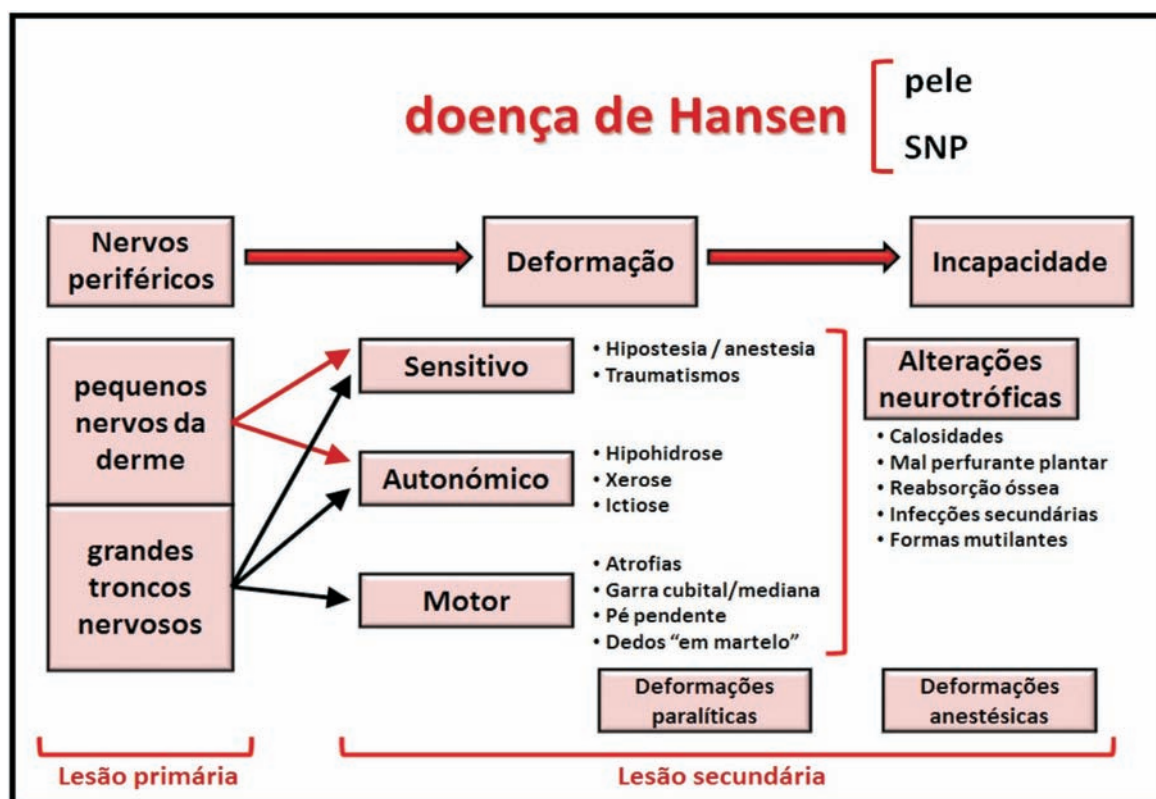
doença de Hansen

pele
SNP

Nervos periféricos

Deformação

Incapacidade

pequenos nervos da derme

grandes troncos nervosos

Sensitivo

• Hipostesia / anestesia
• Traumatismos

Autonómico

• Hipohidrose
• Xerose
• Ictiose

Motor

• Atrofias
• Garra cubital/mediana
• Pé pendente
• Dedos "em martelo"

Alterações neurotróficas

• Calosidades
• Mal perfurante plantar
• Reabsorção óssea
• Infecções secundárias
• Formas mutilantes

Deformações paralíticas

Deformações anestésicas

Lesão primária

Lesão secundária